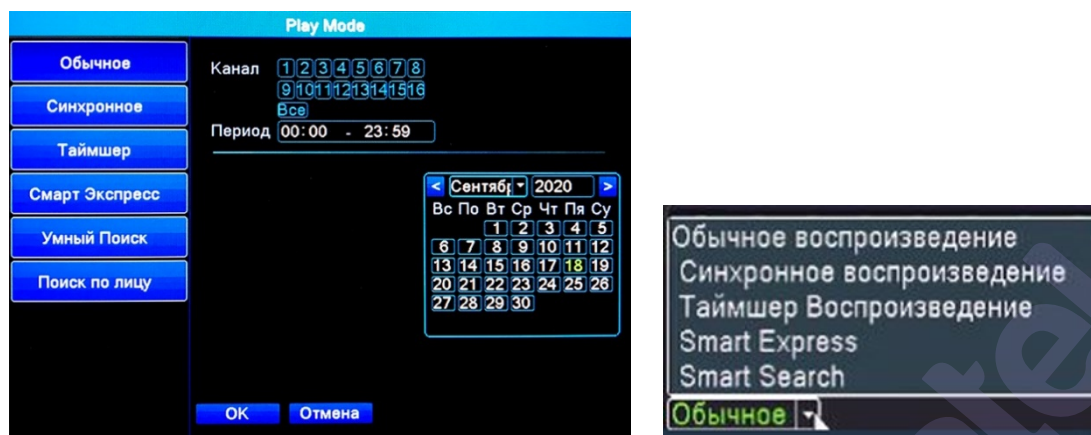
Play Mode

Обычное
Синхронное
Таймшер
Смарт Экспресс
Умный Поиск
Поиск по лицу

Канал 1 2 3 4 5 6 7 8
9 10 11 12 13 14 15 16
Все
Период 00:00 - 23:59

< Сентябр 2020 >

| Вс | По | Вт | Ср | Чт | Пя | Су |
|---|---|---|---|---|---|---|
| | | 1 | 2 | 3 | 4 | 5 |
| 6 | 7 | 8 | 9 | 10 | 11 | 12 |
| 13 | 14 | 15 | 16 | 17 | 18 | 19 |
| 20 | 21 | 22 | 23 | 24 | 25 | 26 |
| 27 | 28 | 29 | 30 | | | |

OK Отмена

Обычное воспроизведение
Синхронное воспроизведение
Таймшер Воспроизведение
Smart Express
Smart Search
Обычное